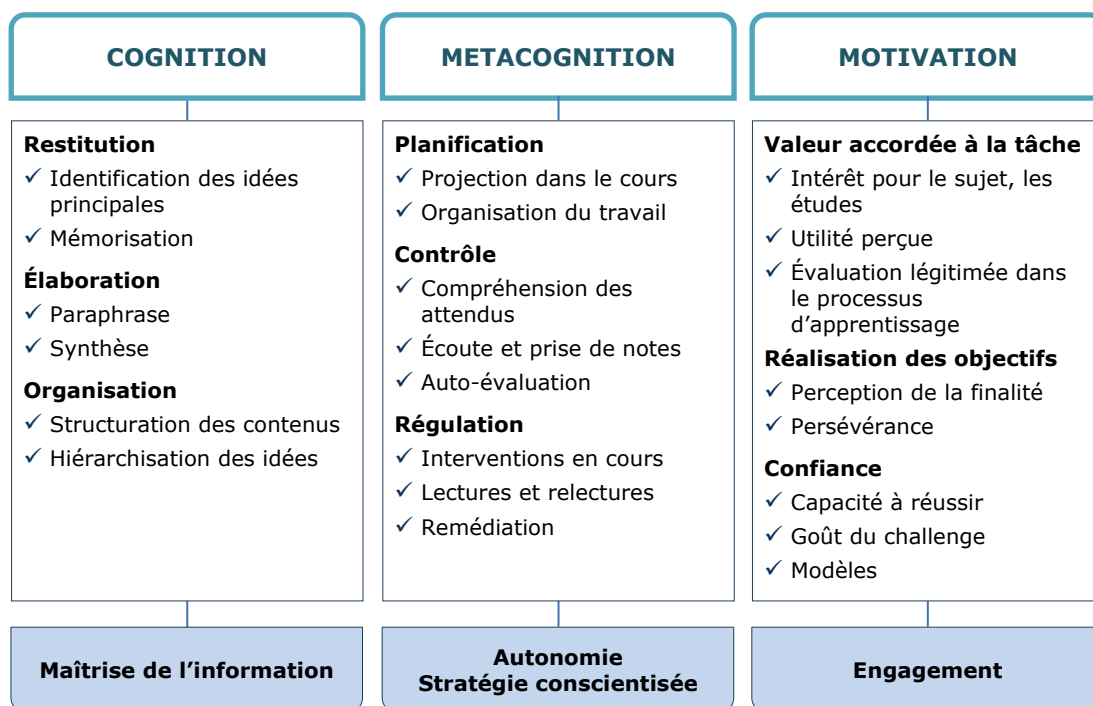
COGNITION

Restitution
✓ Identification des idées principales
✓ Mémorisation

Élaboration
✓ Paraphrase
✓ Synthèse

Organisation
✓ Structuration des contenus
✓ Hiérarchisation des idées

Maîtrise de l’information

METACOGNITION

Planification
✓ Projection dans le cours
✓ Organisation du travail

Contrôle
✓ Compréhension des attendus
✓ Écoute et prise de notes
✓ Auto-évaluation

Régulation
✓ Interventions en cours
✓ Lectures et relectures
✓ Remédiation

Autonomie
Stratégie conscientisée

MOTIVATION

Valeur accordée à la tâche
✓ Intérêt pour le sujet, les études
✓ Utilité perçue
✓ Évaluation légitimée dans le processus d’apprentissage

Réalisation des objectifs
✓ Perception de la finalité
✓ Persévérance

Confiance
✓ Capacité à réussir
✓ Goût du challenge
✓ Modèles

Engagement